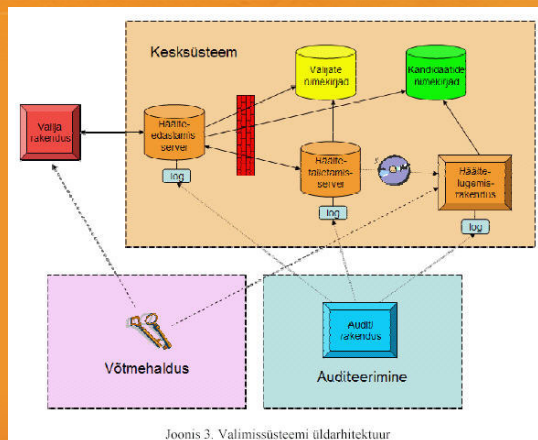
Kesksüsteem

Valijate nimekirjad

Kandidaatide nimekirjad

Valija rakendus

Hääle-edastamis-server

log

Hääle-talletamis-server

log

Hääle-lugemis-rakendus

log

Võtmehaldus

Auditi rakendus

Auditeerimine

Joonis 3. Valimissüsteemi üldarhitektuur